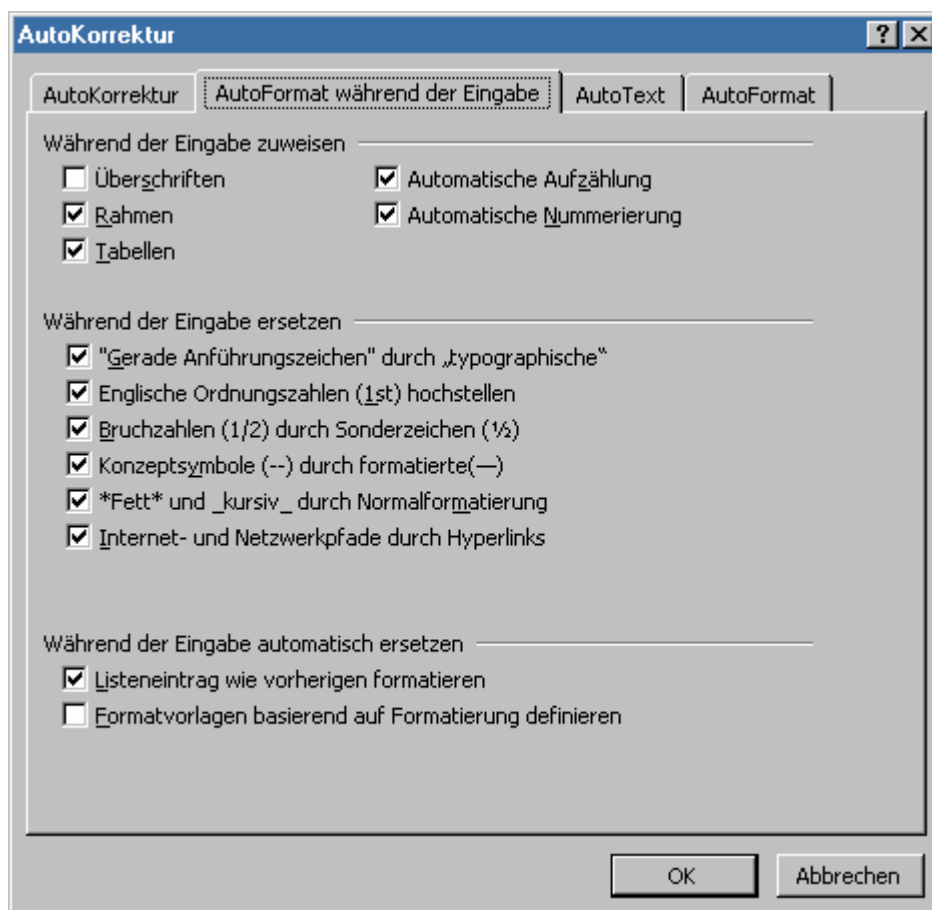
AutoKorrektur

?

AutoKorrektur | AutoFormat während der Eingabe | AutoText | AutoFormat

Während der Eingabe zuweisen

Überschriften

Rahmen

Tabellen

Automatische Aufzählung

Automatische Nummerierung

Während der Eingabe ersetzen

"Gerade Anführungszeichen" durch „typographische"

Englische Ordnungszahlen (1st) hochstellen

Bruchzahlen (1/2) durch Sonderzeichen (½)

Konzeptsymbole (--) durch formatierte(—)

\*Fett\* und \_kursiv\_ durch Normalformatierung

Internet- und Netzwerkpfade durch Hyperlinks

Während der Eingabe automatisch ersetzen

Listeneintrag wie vorherigen formatieren

Formatvorlagen basierend auf Formatierung definieren

OK

Abbrechen